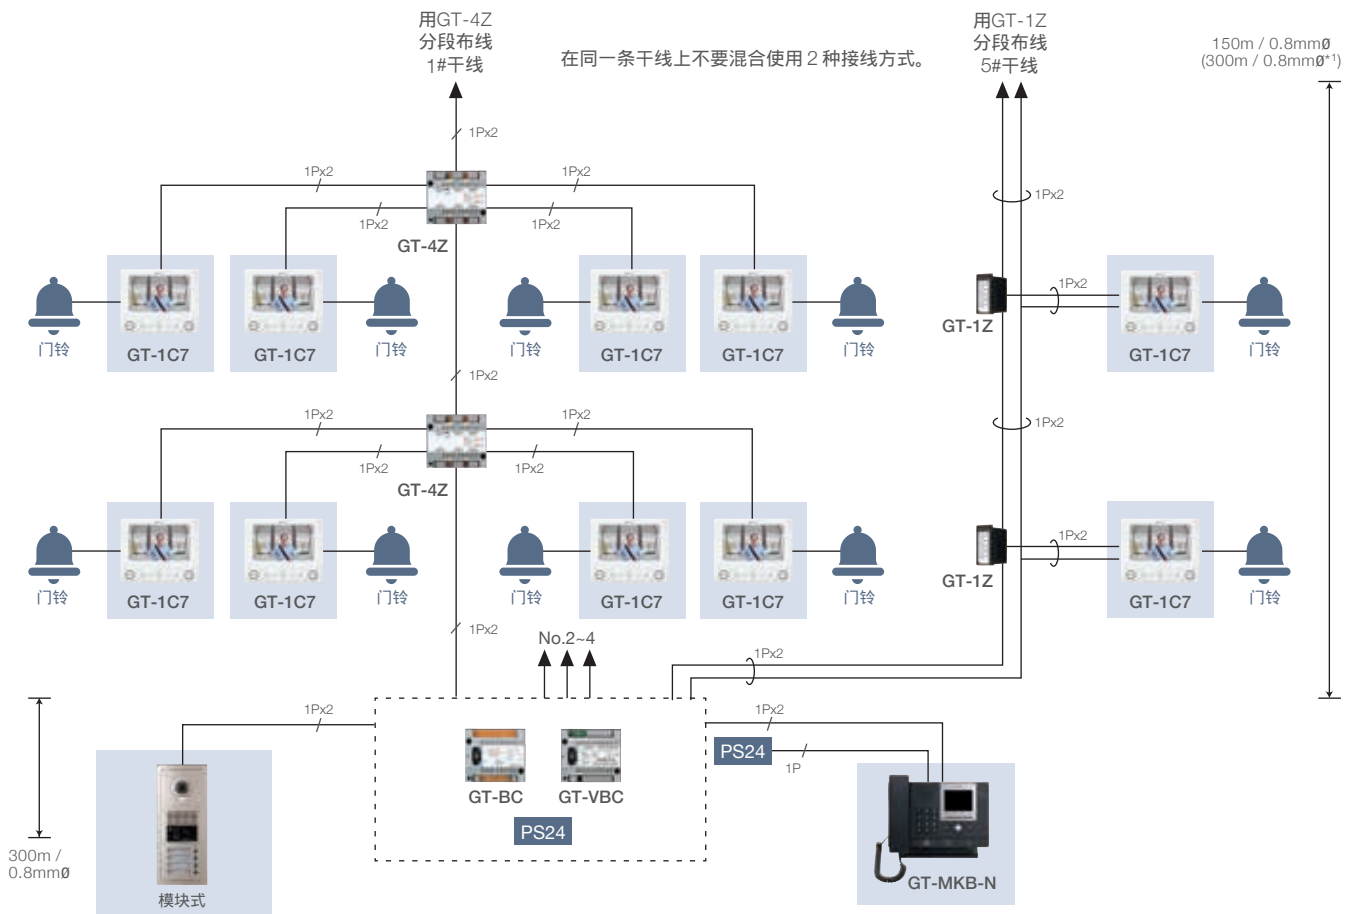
用GT-4Z
分段布线
1#干线

在同一条干线上不要混合使用 2 种接线方式。

用GT-1Z
分段布线
5#干线

150m / 0.8mmØ
(300m / 0.8mmØ*1)

1Px2
1Px2
1Px2
1Px2
1Px2
GT-4Z
1Px2
1Px2
GT-1Z

门铃
GT-1C7
GT-1C7
门铃
门铃
GT-1C7
GT-1C7
门铃
GT-1C7
门铃

1Px2
1Px2
1Px2
1Px2
1Px2
1Px2
GT-4Z
1Px2
GT-1Z

门铃
GT-1C7
GT-1C7
门铃
门铃
GT-1C7
GT-1C7
门铃
GT-1C7
门铃

1Px2
No.2~4
1Px2
1Px2
1Px2
PS24
1P

GT-BC
GT-VBC
PS24

300m /
0.8mmØ

模块式
GT-MKB-N